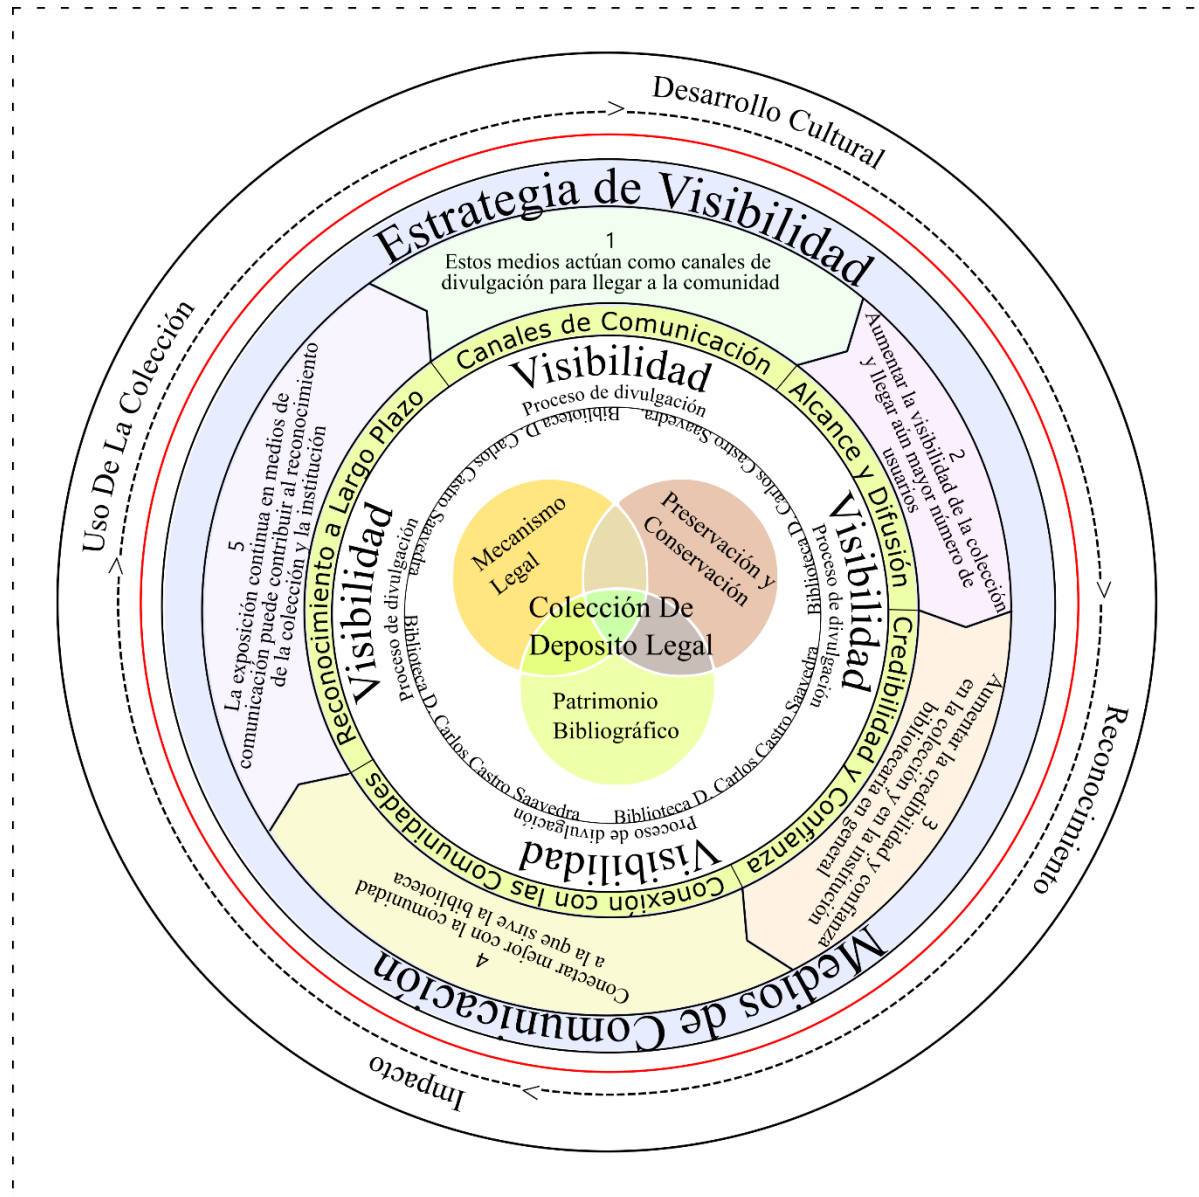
Desarrollo Cultural

Reconocimiento

Impacto

Uso De La Colección

Estrategia de Visibilidad

Medios de Comunicación

1
Estos medios actúan como canales de divulgación para llegar a la comunidad

2
Aumentar la visibilidad de la colección y llegar aún mayor número de usuarios

3
Aumentar la credibilidad y confianza en la colección y en la institución bibliotecaria en general

4
Conectar mejor con la comunidad a la que sirve la biblioteca

5
La exposición continua en medios de comunicación puede contribuir al reconocimiento de la colección y la institución

Canales de Comunicación

Alcance y Difusión

Credibilidad y Confianza

Conexión con las Comunidades

Reconocimiento a Largo Plazo

Visibilidad
Proceso de divulgación
Biblioteca D. Carlos Castro Saavedra

Visibilidad
Proceso de divulgación
Biblioteca D. Carlos Castro Saavedra

Visibilidad
Proceso de divulgación
Biblioteca D. Carlos Castro Saavedra

Visibilidad
Proceso de divulgación
Biblioteca D. Carlos Castro Saavedra

Mecanismo Legal

Preservación y Conservación

Colección De Deposito Legal

Patrimonio Bibliográfico